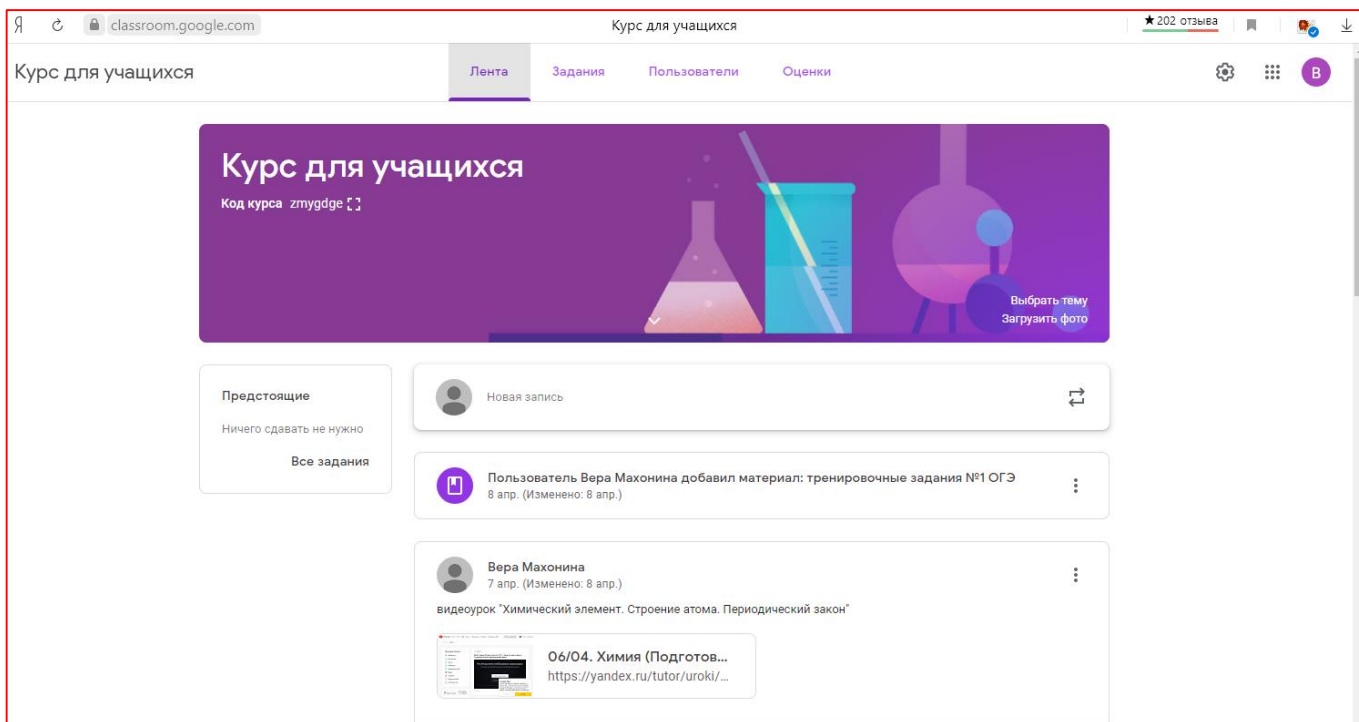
Я classroom.google.com Курс для учащихся ★202 отзыва

Курс для учащихся

Лента Задания Пользователи Оценки

B

Курс для учащихся

Код курса zmygdge

Выбрать тему
Загрузить фото

Предстоящие

Ничего сдавать не нужно

Все задания

Новая запись

Пользователь Вера Махонина добавил материал: тренировочные задания №1 ОГЭ
8 апр. (Изменено: 8 апр.)

Вера Махонина
7 апр. (Изменено: 8 апр.)

видеоурок "Химический элемент. Строение атома. Периодический закон"

06/04. Химия (Подготов...
https://yandex.ru/tutor/uroki/...